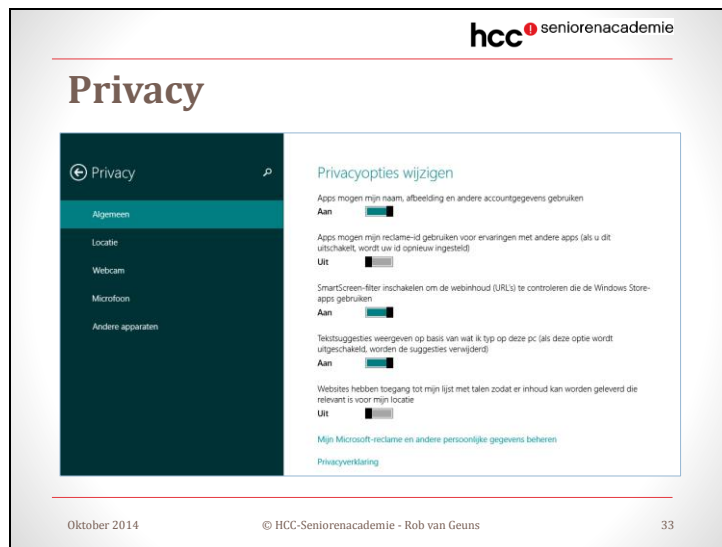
hcc seniorenacademie

Privacy

Privacy

Algemeen

Locatie

Webcam

Microfoon

Andere apparaten

Privacyopties wijzigen

Apps mogen mijn naam, afbeelding en andere accountgegevens gebruiken
Aan

Apps mogen mijn reclame-id gebruiken voor ervaringen met andere apps (als u dit uitschakelt, wordt uw id opnieuw ingesteld)
Uit

SmartScreen-filter inschakelen om de webinhoud (URL's) te controleren die de Windows Store-apps gebruiken
Aan

Tekstsuggesties weergeven op basis van wat ik typ op deze pc (als deze optie wordt uitgeschakeld, worden de suggesties verwijderd)
Aan

Websites hebben toegang tot mijn lijst met talen zodat er inhoud kan worden geleverd die relevant is voor mijn locatie
Uit

Mijn Microsoft-reclame en andere persoonlijke gegevens beheren

Privacyverklaring

Oktober 2014 © HCC-Seniorenacademie - Rob van Geuns 33